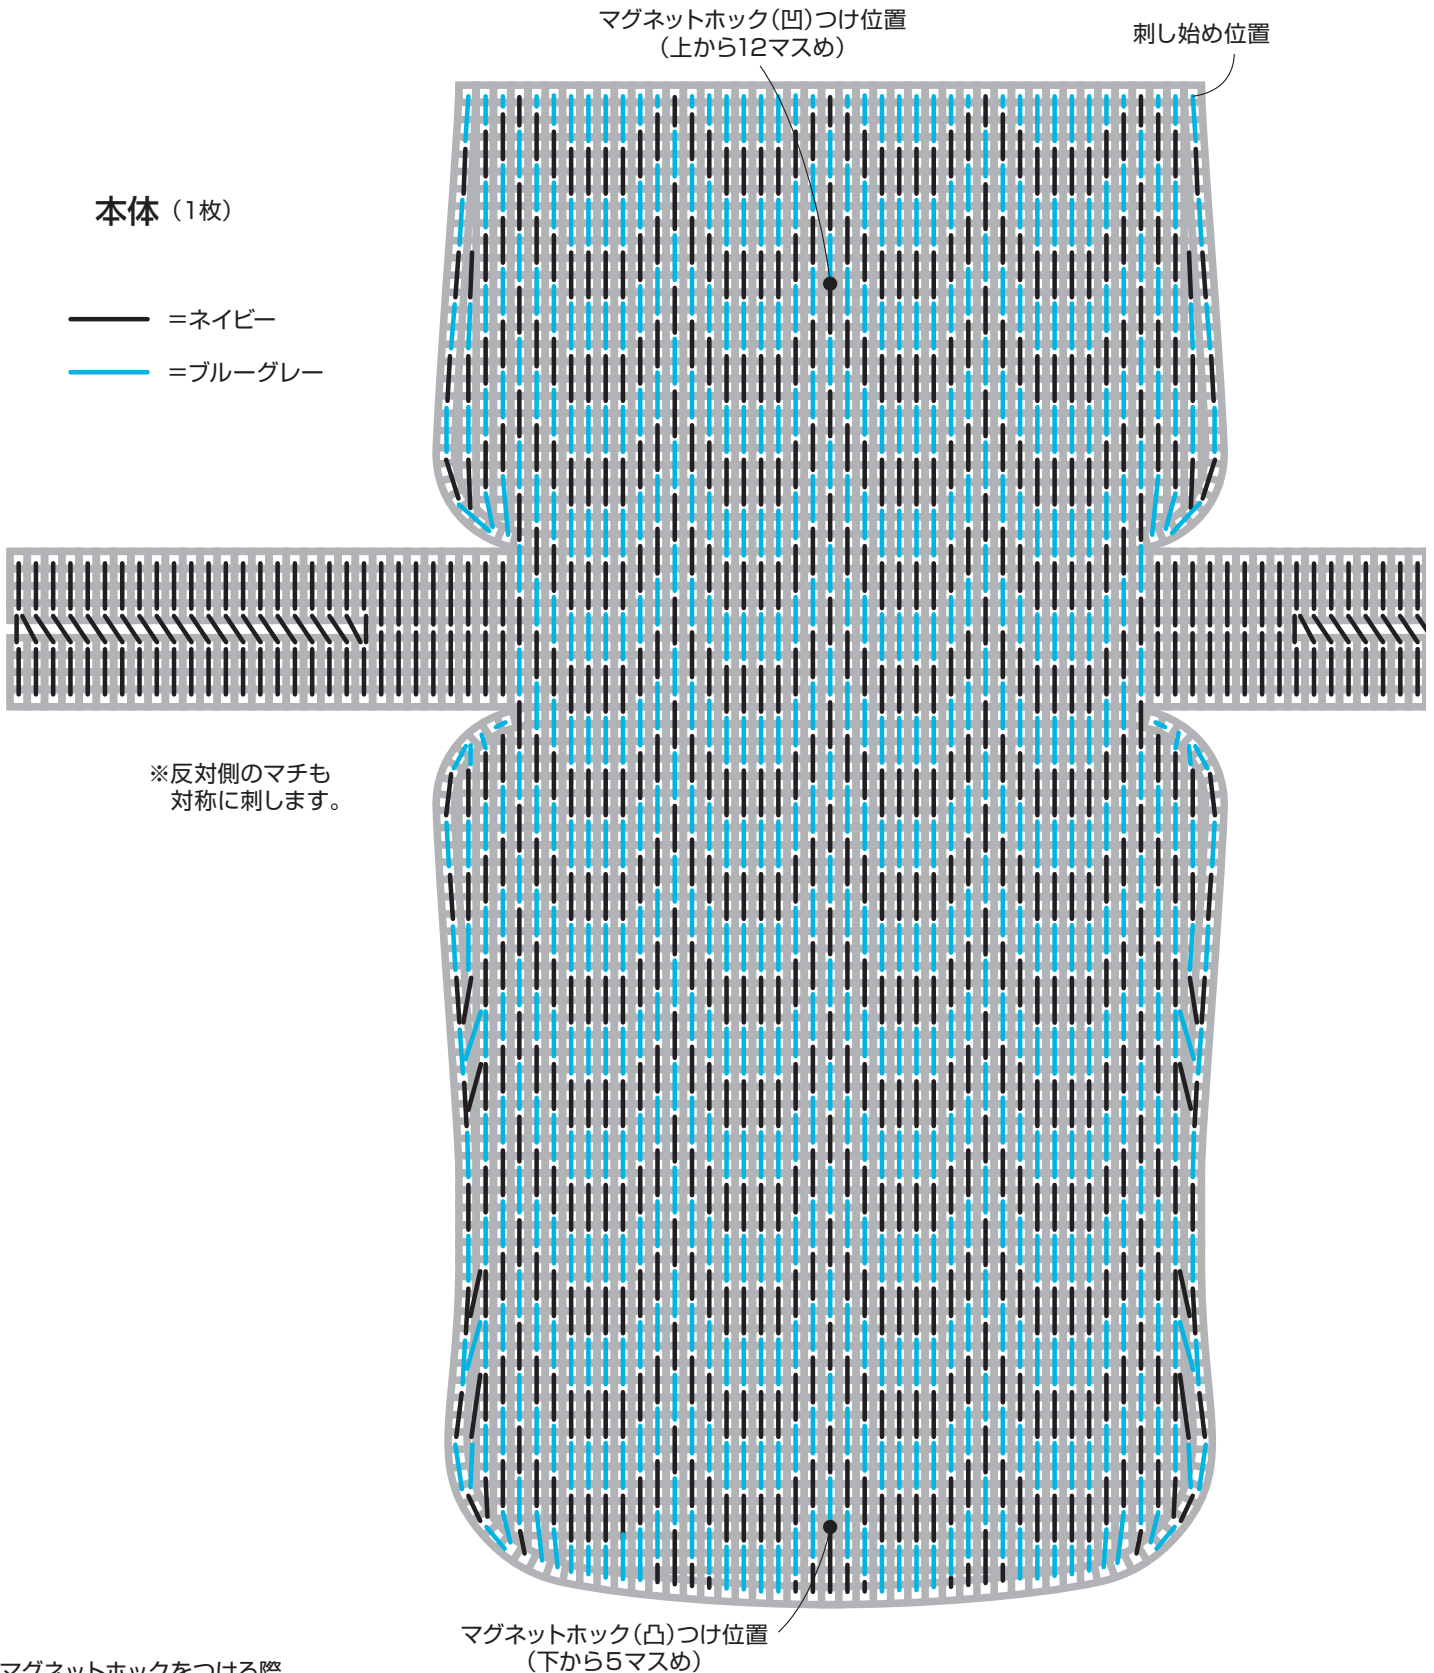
マグネットホック(凹)つけ位置
(上から12マスめ)

刺し始め位置

本体(1枚)

=ネイビー

=ブルーグレー

※反対側のマチも
対称に刺します。

マグネットホック(凸)つけ位置
(下から5マスめ)

マグネットホックをつける際